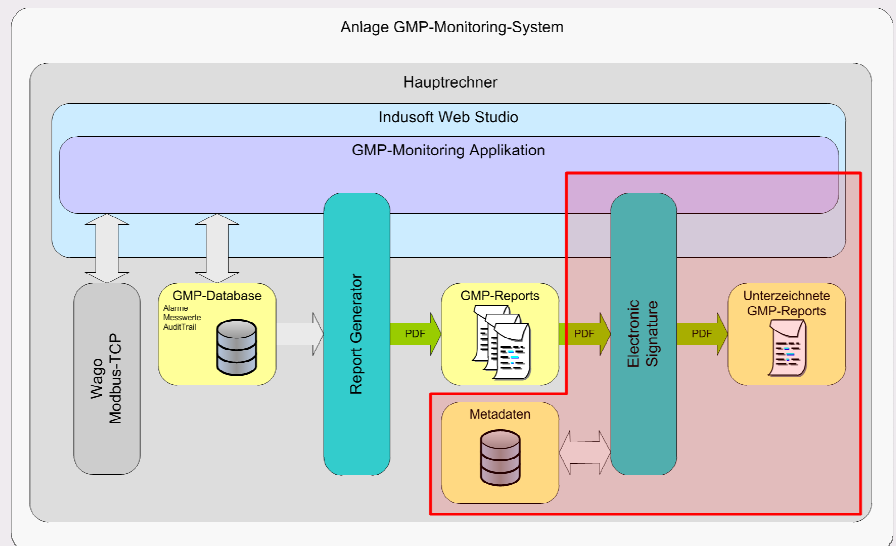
Anlage GMP-Monitoring-System

Hauptrechner

Indusoft Web Studio

GMP-Monitoring Applikation

Wago Modbus-TCP

GMP-Database

Alarme
Messwerte
AuditTrail

Report Generator

PDF

GMP-Reports

PDF

Electronic Signature

PDF

Unterzeichnete GMP-Reports

Metadaten